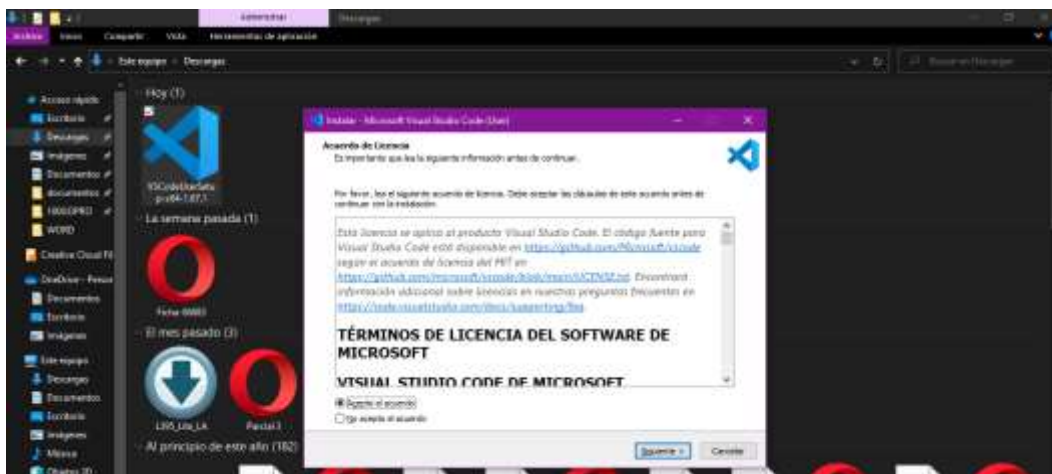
Administrar
Descargas
Archivo
Inicio
Compartir
Vista
Herramientas de aplicación
Este equipo > Descargas
Buscar en Descargas
Acceso rápido
Escritorio
Descargas
Imágenes
Documentos
documentos
1000OPRO
WORD
Creative Cloud Fi
OneDrive - Perso
Documentos
Escritorio
Imágenes
Este equipo
Descargas
Documentos
Escritorio
Imágenes
Música
Objetos 3D
Hoy (1)
VSCodeUserSetup-x64-1.67.1
La semana pasada (1)
Ficha 8883
El mes pasado (3)
LBS_Lite_LA
Parcial 3
Al principio de este año (182)
Instalar - Microsoft Visual Studio Code (User)
Acuerdo de Licencia
Es importante que lea la siguiente información antes de continuar.
Por favor, lea el siguiente acuerdo de licencia. Debe aceptar las cláusulas de este acuerdo antes de continuar con la instalación.
Esta licencia se aplica al producto Visual Studio Code. El código fuente para Visual Studio Code está disponible en https://github.com/Microsoft/vscode según el acuerdo de licencia del MIT en https://github.com/microsoft/vscode/blob/main/LICENSE.txt. Encontrará información adicional sobre licencias en nuestras preguntas frecuentes en https://code.visualstudio.com/docs/supporting/faq.
TÉRMINOS DE LICENCIA DEL SOFTWARE DE MICROSOFT
VISUAL STUDIO CODE DE MICROSOFT
Acepto el acuerdo
No acepto el acuerdo
Siguiente >
Cancelar